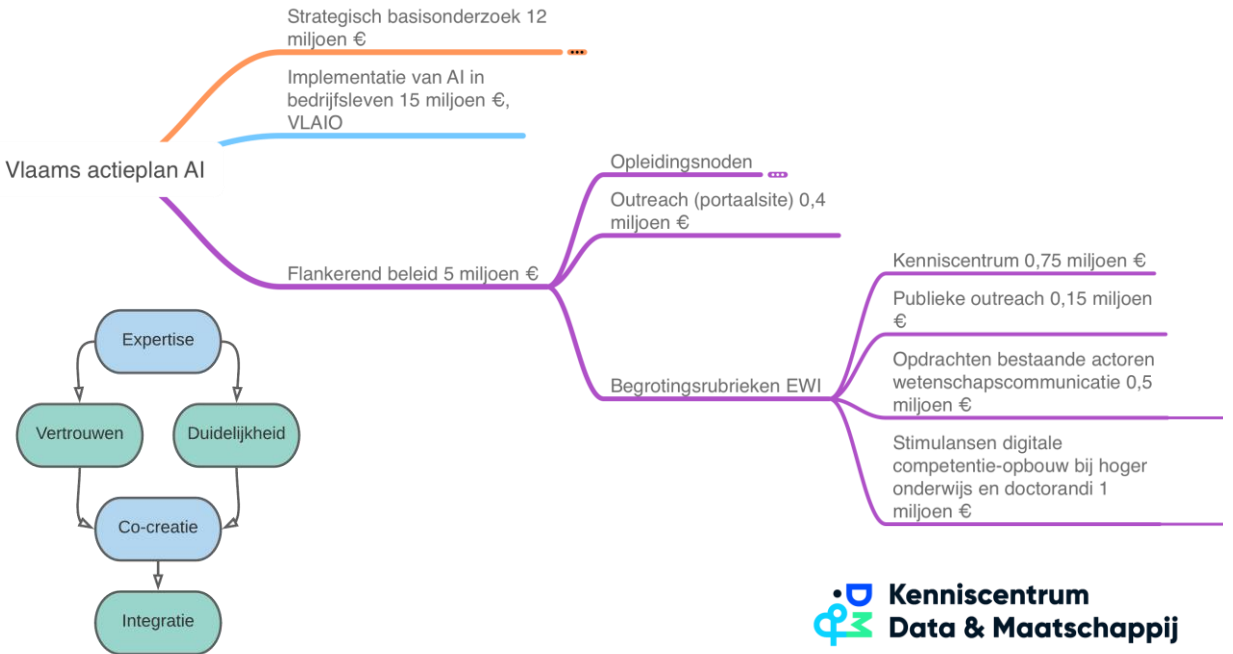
Strategisch basisonderzoek 12 miljoen €

Implementatie van AI in bedrijfsleven 15 miljoen €, VLAIO

Vlaams actieplan AI

Opleidingsnoden

Outreach (portaalsite) 0,4 miljoen €

Flankerend beleid 5 miljoen €

Kenniscentrum 0,75 miljoen €

Publieke outreach 0,15 miljoen €

Opdrachten bestaande actoren wetenschapscommunicatie 0,5 miljoen €

Begrotingsrubrieken EWI

Stimulansen digitale competentie-opbouw bij hoger onderwijs en doctorandi 1 miljoen €

Expertise

Vertrouwen

Duidelijkheid

Co-creatie

Integratie

Kenniscentrum
Data & Maatschappij